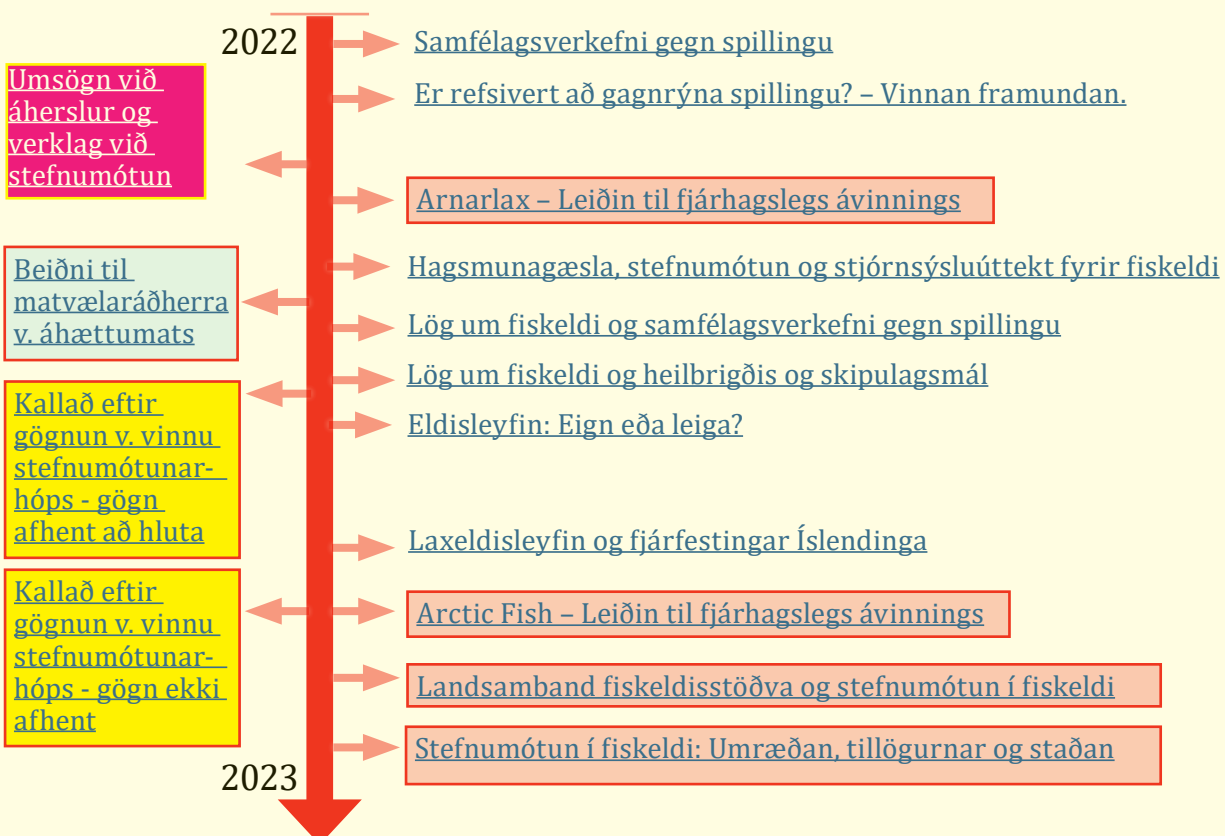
2022

Samfélagsverkefni gegn spillingu

Er refsivert að gagnrýna spillingu? – Vinnan framundan.

Umsögn við áherslur og verklag við stefnumótun

Arnarlax – Leiðin til fjárhagslegs ávinnings

Hagsmunagæsla, stefnumótun og stjórnsýsluúttekt fyrir fiskeldi

Beiðni til matvælaráðherra v. áhættumats

Lög um fiskeldi og samfélagsverkefni gegn spillingu

Lög um fiskeldi og heilbrigðis og skipulagsmál

Kallað eftir gögnun v. vinnu stefnumótunarhóps - gögn afhent að hluta

Eldisleyfin: Eign eða leiga?

Laxeldisleyfin og fjárfestingar Íslendinga

Kallað eftir gögnun v. vinnu stefnumótunarhóps - gögn ekki afhent

Arctic Fish – Leiðin til fjárhagslegs ávinnings

Landsamband fiskeldisstöðva og stefnumótun í fiskeldi

Stefnumótun í fiskeldi: Umræðan, tillögurnar og staðan

2023